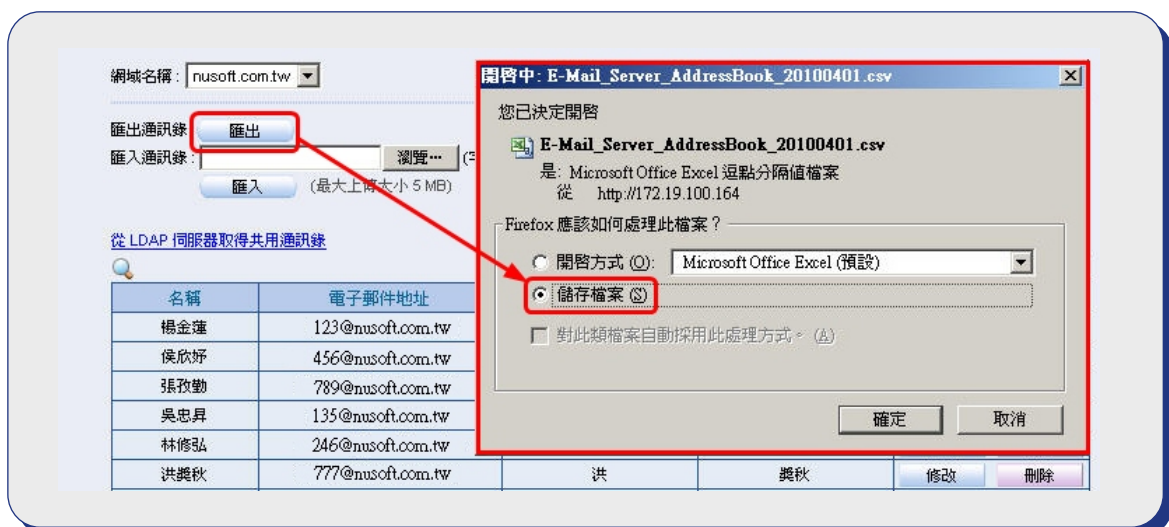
網域名稱： nusoft.com.tw

匯出通訊錄： 匯出
匯入通訊錄： 瀏覽... (
匯入 (最大上傳大小 5 MB)

從 LDAP 伺服器取得共用通訊錄

| 名稱 | 電子郵件地址 | | | |
|---|---|---|---|---|
| 楊金蓮 | 123@nusoft.com.tw | | | |
| 侯欣妤 | 456@nusoft.com.tw | | | |
| 張孜勤 | 789@nusoft.com.tw | | | |
| 吳忠昇 | 135@nusoft.com.tw | | | |
| 林修弘 | 246@nusoft.com.tw | | | |
| 洪巽秋 | 777@nusoft.com.tw | 洪 | 巽秋 | 修改 刪除 |

開啓中: E-Mail_Server_AddressBook_20100401.csv

您已決定開啓

E-Mail_Server_AddressBook_20100401.csv
是: Microsoft Office Excel 逗點分隔值檔案
從 http://172.19.100.164

Firefox 應該如何處理此檔案？

開啓方式 (O): Microsoft Office Excel (預設)
儲存檔案 (S)

對此類檔案自動採用此處理方式。(A)

確定 取消